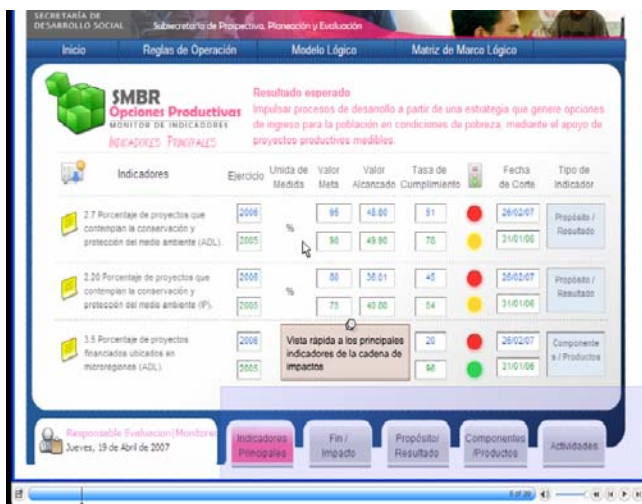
SECRETARÍA DE DESARROLLO SOCIAL
Subsecretaría de Prospectiva, Planeación y Evaluación

Inicio
Reglas de Operación
Modelo Lógico
Matriz de Marco Lógico

SMBR
Opciones Productivas
MONITOR DE INDICADORES
INDICADORES PRINCIPALES

Resultado esperado
Impulsar procesos de desarrollo a partir de una estrategia que genere opciones de ingreso para la población en condiciones de pobreza, mediante el apoyo de proyectos productivos medibles.

| Indicadores | Ejercicio | Unida de Medida | Valor Meta | Valor Alcanzado | Tasa de Cumplimiento | | Fecha de Corte | Tipo de Indicador |
|---|---|---|---|---|---|---|---|---|
| 2.7 Porcentaje de proyectos que contemplan la conservación y protección del medio ambiente (ADL). | 2006 | % | 95 | 48.80 | 51 | | 26/02/07 | Propósito / Resultado |
| | 2005 | | 90 | 49.90 | 78 | | 21/01/06 | |
| 2.20 Porcentaje de proyectos que contemplan la conservación y protección del medio ambiente (IP). | 2006 | % | 80 | 36.01 | 45 | | 26/02/07 | Propósito / Resultado |
| | 2005 | | 75 | 40.80 | 54 | | 31/01/06 | |
| 3.5 Porcentaje de proyectos financiados ubicados en microregiones (ADL). | 2006 | | | | 20 | | 26/02/07 | Componentes / Productos |
| | 2005 | | | | 96 | | 21/01/06 | |

Vista rápida a los principales indicadores de la cadena de impactos

Responsable Evaluacion(Monitoreo)
Jueves, 19 de Abril de 2007

Indicadores Principales
Fin / Impacto
Propósito/ Resultado
Componentes /Productos
Actividades